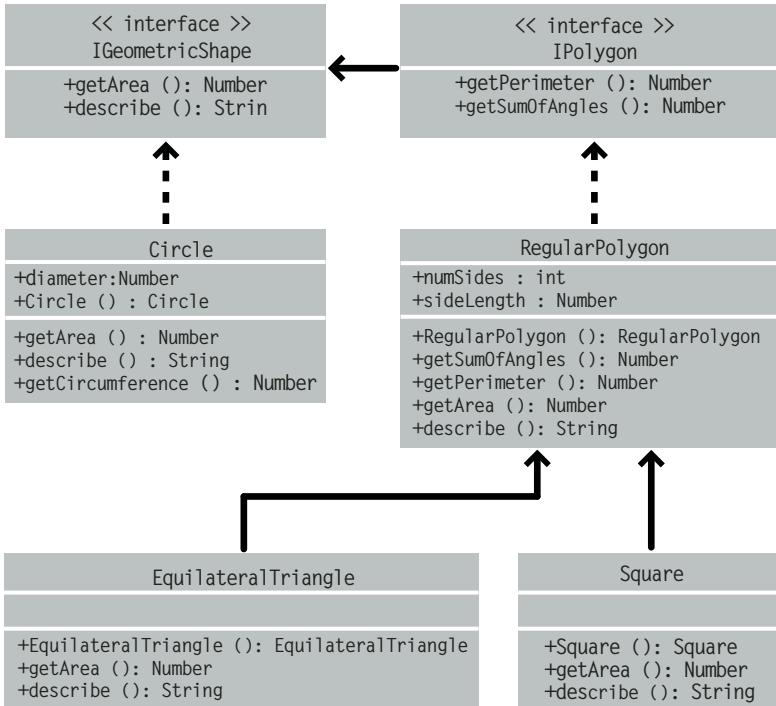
<< interface >>
IGeometricShape

+getArea (): Number
+describe (): Strin

<< interface >>
IPolygon

+getPerimeter (): Number
+getSumOfAngles (): Number

Circle

+diameter:Number
+Circle () : Circle

+getArea () : Number
+describe () : String
+getCircumference () : Number

RegularPolygon

+numSides : int
+sideLength : Number

+RegularPolygon (): RegularPolygon
+getSumOfAngles (): Number
+getPerimeter (): Number
+getArea (): Number
+describe (): String

EquilateralTriangle

+EquilateralTriangle (): EquilateralTriangle
+getArea (): Number
+describe (): String

Square

+Square (): Square
+getArea (): Number
+describe (): String